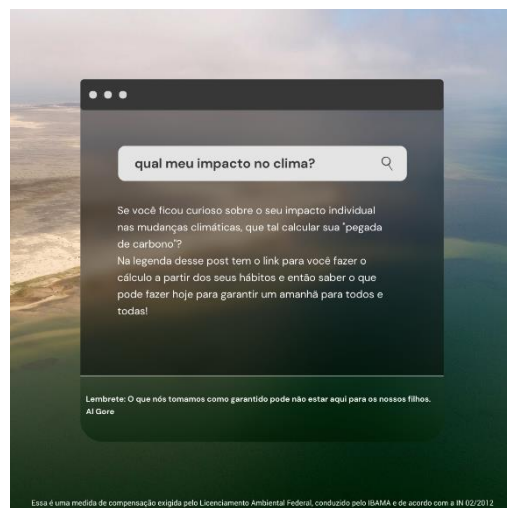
qual meu impacto no clima?

Se você ficou curioso sobre o seu impacto individual nas mudanças climáticas, que tal calcular sua "pegada de carbono"?
Na legenda desse post tem o link para você fazer o cálculo a partir dos seus hábitos e então saber o que pode fazer hoje para garantir um amanhã para todos e todas!

Lembrete: O que nós tomamos como garantido pode não estar aqui para os nossos filhos.
Al Gore

Essa é uma medida de compensação exigida pelo Licenciamento Ambiental Federal, conduzido pelo IBAMA e de acordo com a IN 02/2012